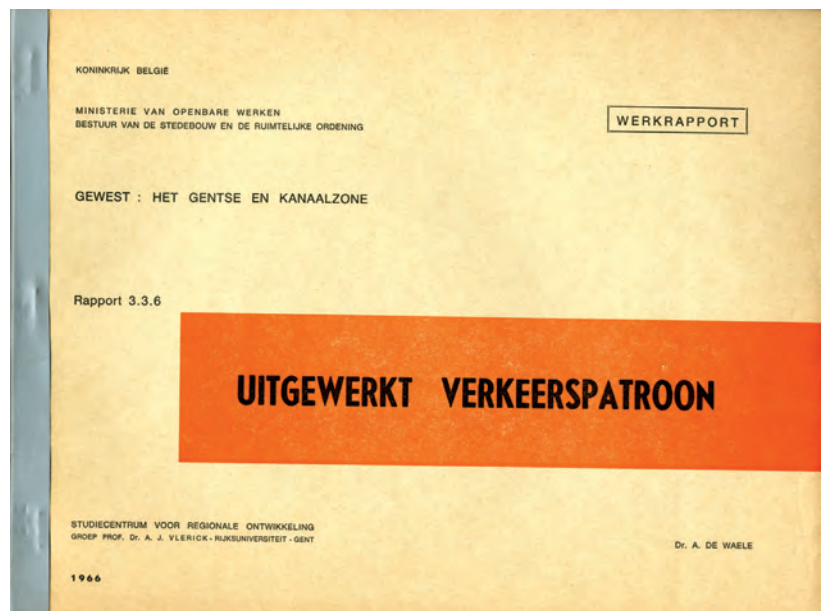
KONINKRIJK BELGIË

MINISTERIE VAN OPENBARE WERKEN
BESTUUR VAN DE STEDEBOUW EN DE RUIMTELIJKE ORDENING

WERKRAPPORT

GEWEST : HET GENTSE EN KANAALZONE

Rapport 3.3.6

UITGEWERKT VERKEERSPATROON

STUDIECENTRUM VOOR REGIONALE ONTWIKKELING
GROEP PROF. Dr. A. J. VLERICK - RIJKSUNIVERSITEIT - GENT

Dr. A. DE WAELE

1966